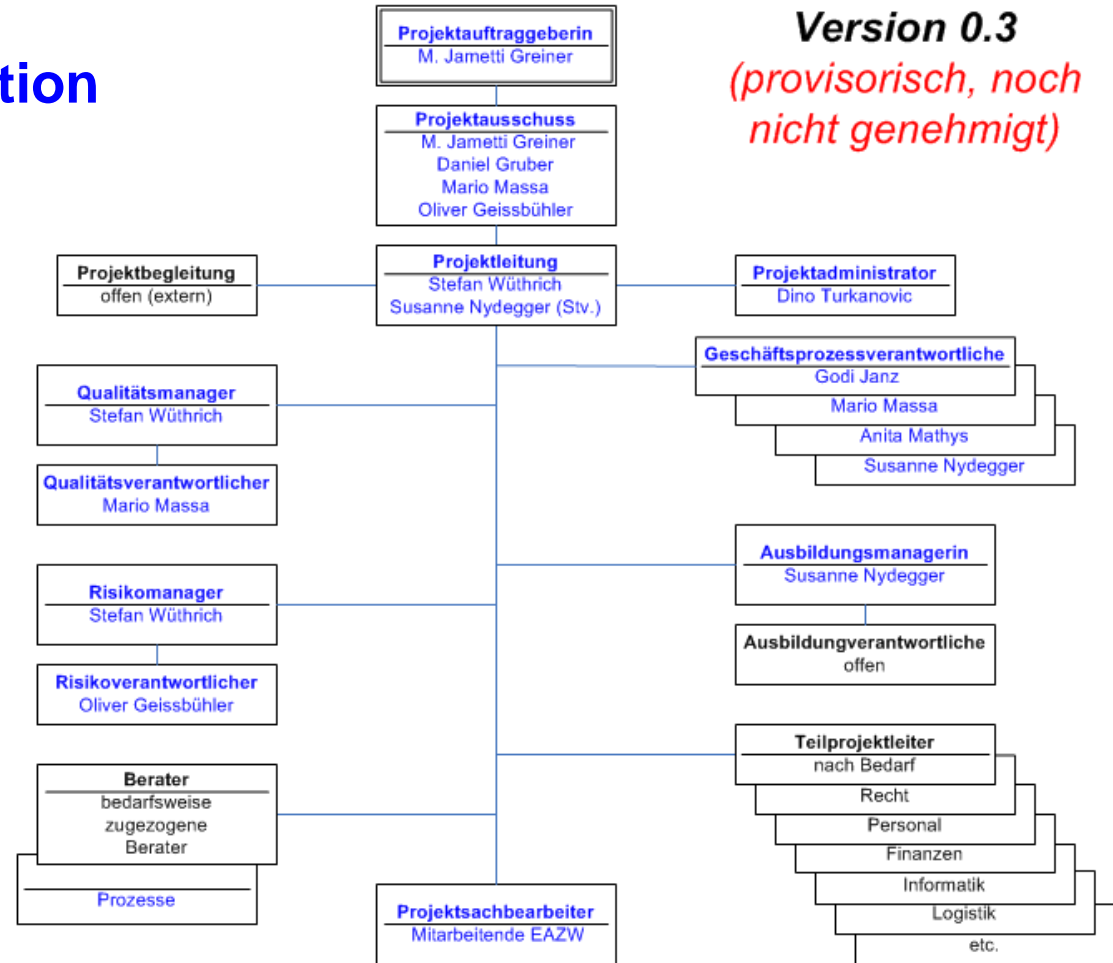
tion

Projektauftraggeberin
M. Jametti Greiner

Version 0.3
(provisorisch, noch nicht genehmigt)

Projektausschuss
M. Jametti Greiner
Daniel Gruber
Mario Massa
Oliver Geissbühler

Projektbegleitung
offen (extern)

Projektleitung
Stefan Wüthrich
Susanne Nydegger (Stv.)

Projektadministrator
Dino Turkanovic

Geschäftsprozessverantwortliche
Godi Janz
Mario Massa
Anita Mathys
Susanne Nydegger

Qualitätsmanager
Stefan Wüthrich

Qualitätsverantwortlicher
Mario Massa

Ausbildungsmanagerin
Susanne Nydegger

Ausbildungverantwortliche
offen

Risikomanager
Stefan Wüthrich

Risikoverantwortlicher
Oliver Geissbühler

Teilprojektleiter
nach Bedarf
Recht
Personal
Finanzen
Informatik
Logistik
etc.

Berater
bedarfsweise
zugezogene
Berater

Prozesse

Projektsachbearbeiter
Mitarbeitende EAZW